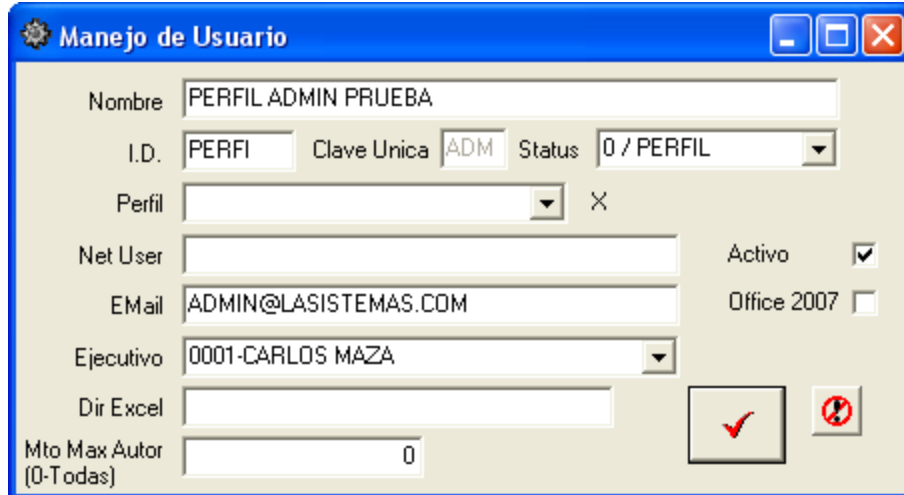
Manejo de Usuario

Nombre PERFIL ADMIN PRUEBA

I.D. PERFI Clave Unica ADM Status 0 / PERFIL

Perfil X

Net User Activo

EMail ADMIN@LASISTEMAS.COM Office 2007

Ejecutivo 0001-CARLOS MAZA

Dir Excel

Mto Max Autor (0-Todas) 0